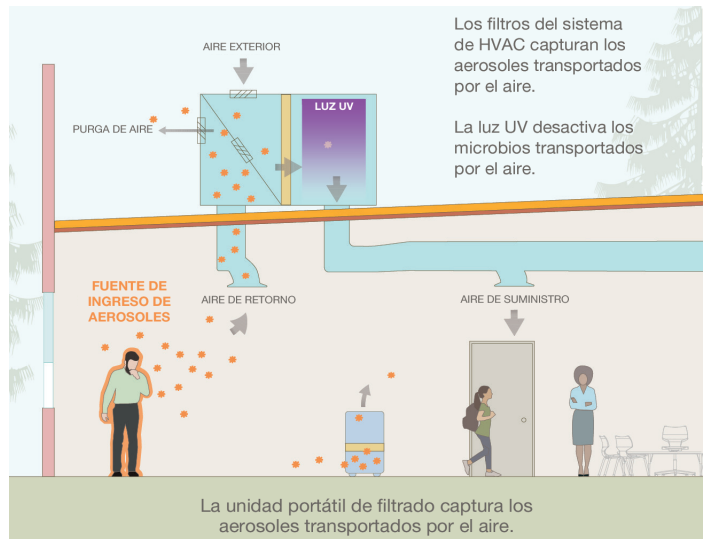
AIRE EXTERIOR

PURGA DE AIRE

LUZ UV

Los filtros del sistema de HVAC capturan los aerosoles transportados por el aire.

La luz UV desactiva los microbios transportados por el aire.

FUENTE DE INGRESO DE AEROSOLES

AIRE DE RETORNO

AIRE DE SUMINISTRO

La unidad portátil de filtrado captura los aerosoles transportados por el aire.